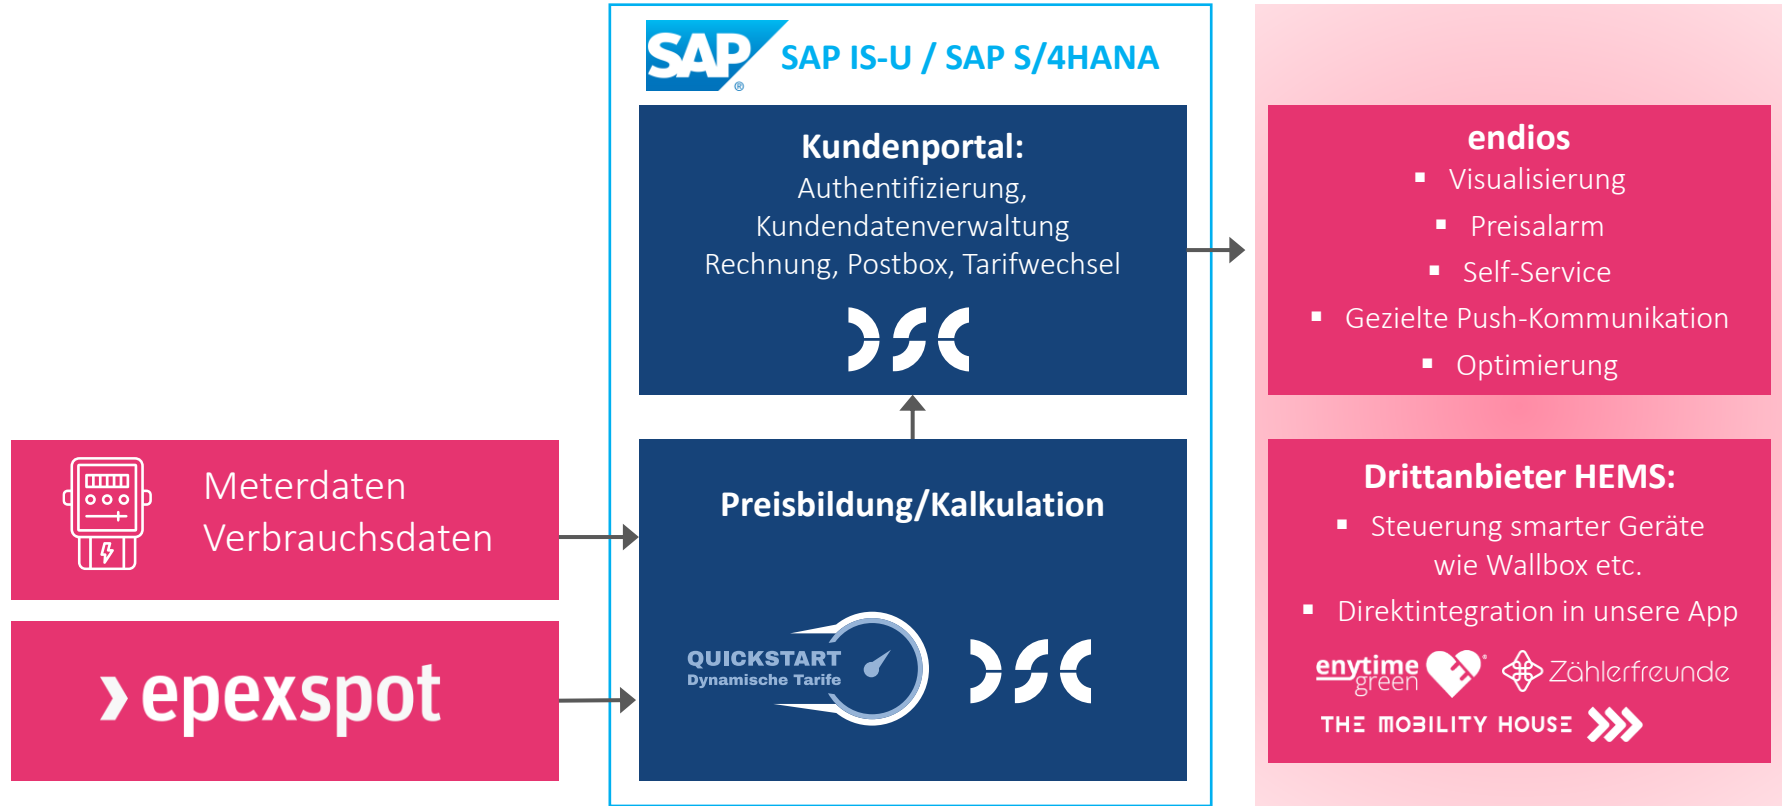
SAP SAP IS-U / SAP S/4HANA

Kundenportal:
Authentifizierung, Kundendatenverwaltung Rechnung, Postbox, Tarifwechsel

DSC

endios
▪ Visualisierung
▪ Preisalarm
▪ Self-Service
▪ Gezielte Push-Kommunikation
▪ Optimierung

Meterdaten
Verbrauchsdaten

Preisbildung/Kalkulation

QUICKSTART
Dynamische Tarife

DSC

›epexspot

Drittanbieter HEMS:
▪ Steuerung smarter Geräte wie Wallbox etc.
▪ Direktintegration in unsere App

enytime green

Zählerfreunde

THE MOBILITY HOUSE